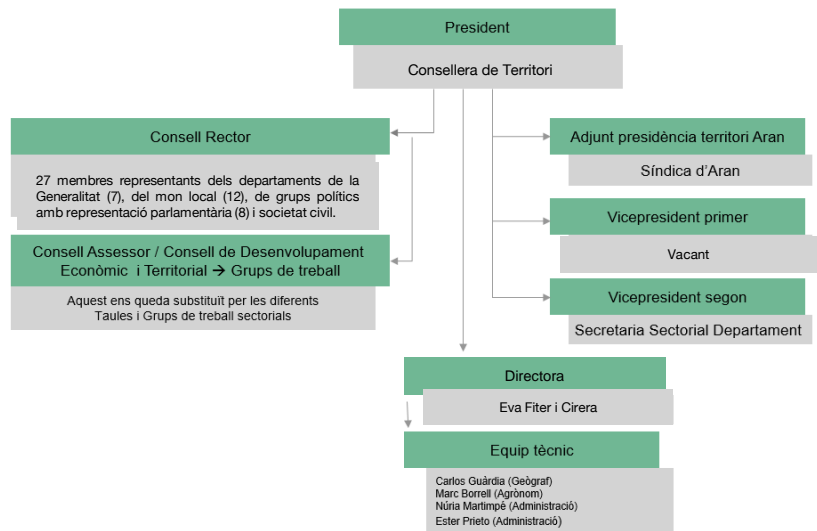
President

Consellera de Territori

Consell Rector

27 membres representants dels departaments de la Generalitat (7), del mon local (12), de grups polítics amb representació parlamentària (8) i societat civil.

Consell Assessor / Consell de Desenvolupament Econòmic i Territorial → Grups de treball

Aquest ens queda substituït per les diferents Taules i Grups de treball sectorials

Adjunt presidència territori Aran

Síndica d'Aran

Vicepresident primer

Vacant

Vicepresident segon

Secretaria Sectorial Departament

Directora

Eva Fiter i Cirera

Equip tècnic

Carlos Guàrdia (Geògraf)
Marc Borrell (Agrònom)
Núria Martimpé (Administració)
Ester Prieto (Administració)